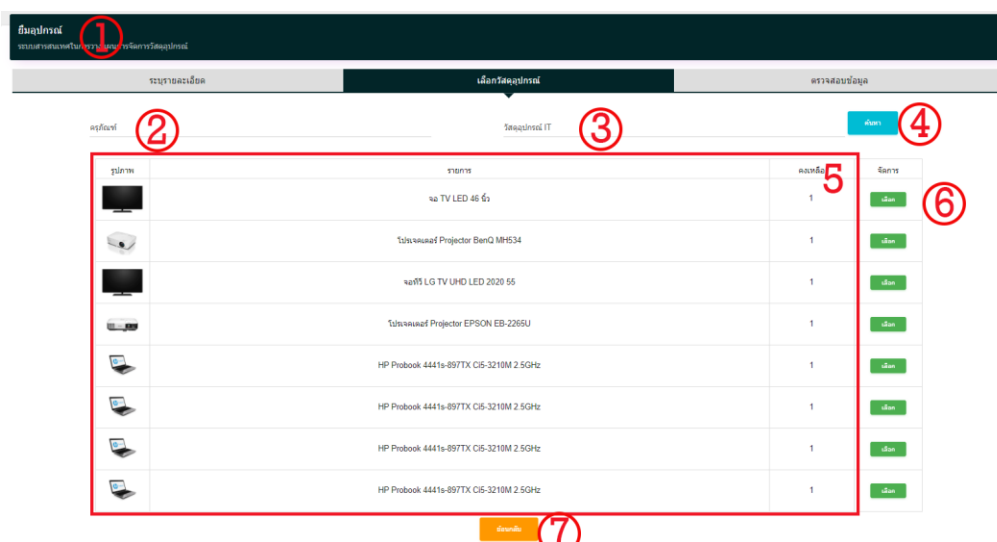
ยืมอุปกรณ์ ①
ระบบสารสนเทศใน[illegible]การจัดการวัสดุอุปกรณ์

ระบุรายละเอียด | เลือกวัสดุอุปกรณ์ | ตรวจสอบข้อมูล

ครุภัณฑ์ ②

วัสดุอุปกรณ์ IT ③

ค้นหา ④

⑤ ⑥

| รูปภาพ | รายการ | คงเหลือ | จัดการ |
|---|---|---|---|
| | จอ TV LED 46 นิ้ว | 1 | เลือก |
| | โปรเจคเตอร์ Projector BenQ MH534 | 1 | เลือก |
| | จอทีวี LG TV UHD LED 2020 55 | 1 | เลือก |
| | โปรเจคเตอร์ Projector EPSON EB-2265U | 1 | เลือก |
| | HP Probook 4441s-897TX Ci5-3210M 2.5GHz | 1 | เลือก |
| | HP Probook 4441s-897TX Ci5-3210M 2.5GHz | 1 | เลือก |
| | HP Probook 4441s-897TX Ci5-3210M 2.5GHz | 1 | เลือก |
| | HP Probook 4441s-897TX Ci5-3210M 2.5GHz | 1 | เลือก |

ย้อนกลับ ⑦